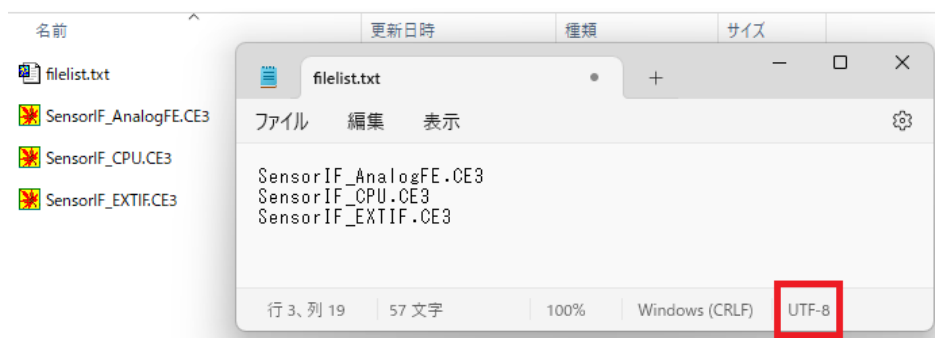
名前
更新日時
種類
サイズ

filelist.txt
SensorIF_AnalogFE.CE3
SensorIF_CPU.CE3
SensorIF_EXTIF.CE3

filelist.txt
+
ファイル 編集 表示

SensorIF_AnalogFE.CE3
SensorIF_CPU.CE3
SensorIF_EXTIF.CE3

行 3、列 19
57 文字
100%
Windows (CRLF)
UTF-8